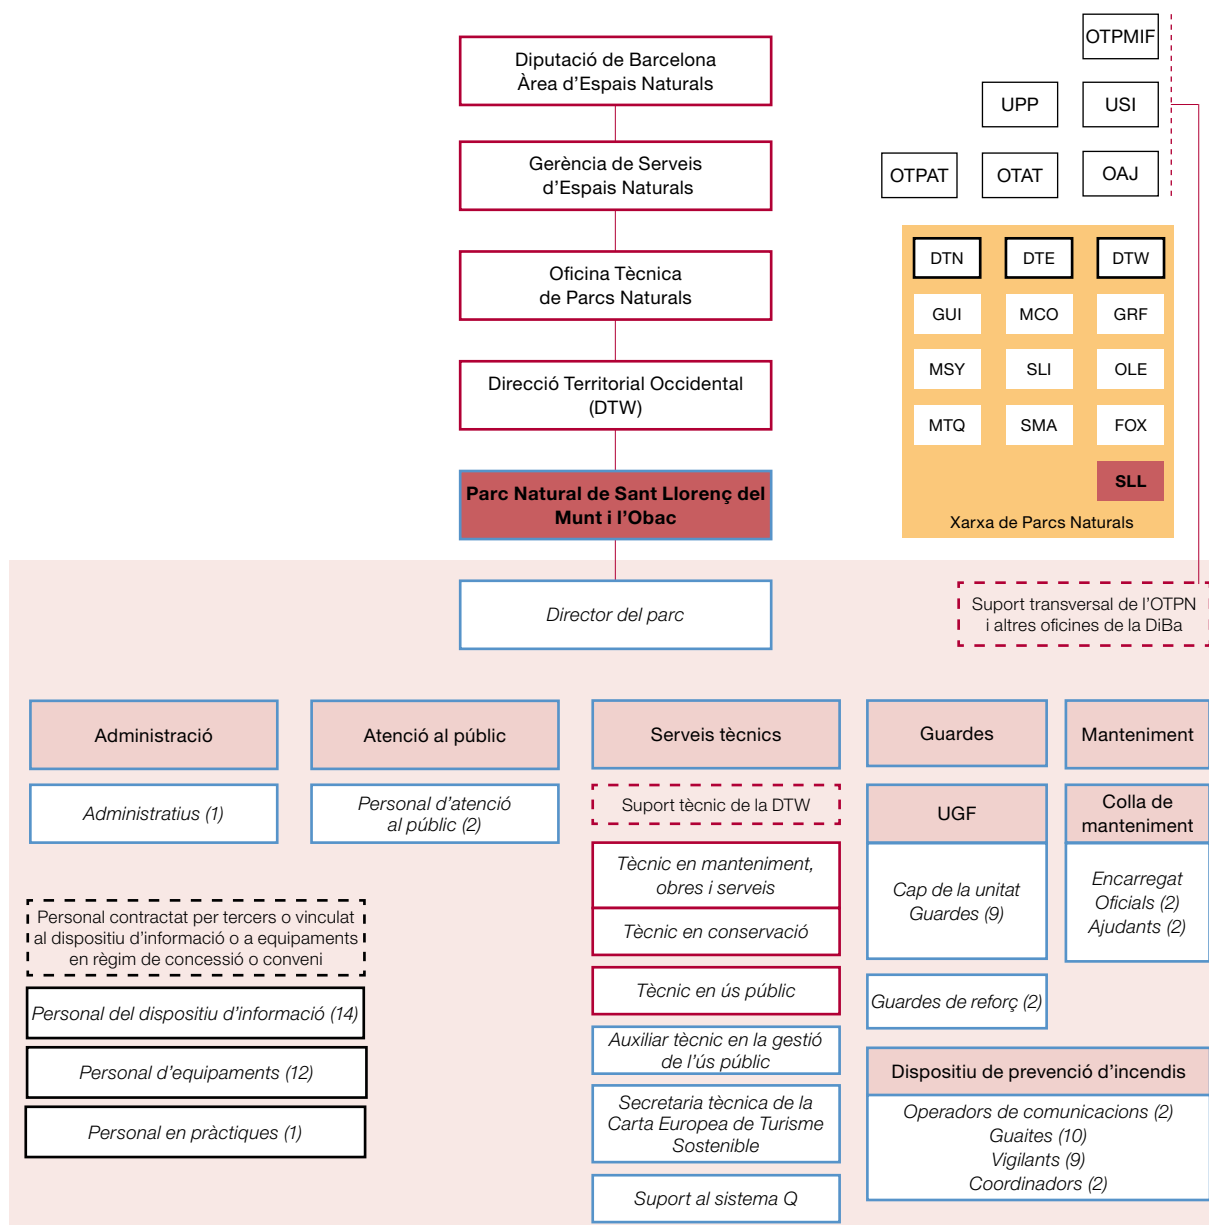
Diputació de Barcelona
Àrea d'Espais Naturals

Gerència de Serveis d'Espais Naturals

Oficina Tècnica de Parcs Naturals

Direcció Territorial Occidental (DTW)

Parc Natural de Sant Llorenç del Munt i l'Obac

Director del parc

OTPMIF

UPP

USI

OTPAT

OTAT

OAJ

| DTN | DTE | DTW |
|---|---|---|
| GUI | MCO | GRF |
| MSY | SLI | OLE |
| MTQ | SMA | FOX |
| | | SLL |

Xarxa de Parcs Naturals

Suport transversal de l'OTPN i altres oficines de la DiBa

Administració

Administratius (1)

Personal contractat per tercers o vinculat al dispositiu d'informació o a equipaments en règim de concessió o conveni

Personal del dispositiu d'informació (14)

Personal d'equipaments (12)

Personal en pràctiques (1)

Atenció al públic

Personal d'atenció al públic (2)

Serveis tècnics

Suport tècnic de la DTW

Tècnic en manteniment, obres i serveis

Tècnic en conservació

Tècnic en ús públic

Auxiliar tècnic en la gestió de l'ús públic

Secretaria tècnica de la Carta Europea de Turisme Sostenible

Suport al sistema Q

Guardes

UGF

Cap de la unitat
Guardes (9)

Guardes de reforç (2)

Manteniment

Colla de manteniment

Encarregat
Oficials (2)
Ajudants (2)

Dispositiu de prevenció d'incendis

Operadors de comunicacions (2)
Guaites (10)
Vigilants (9)
Coordinadors (2)